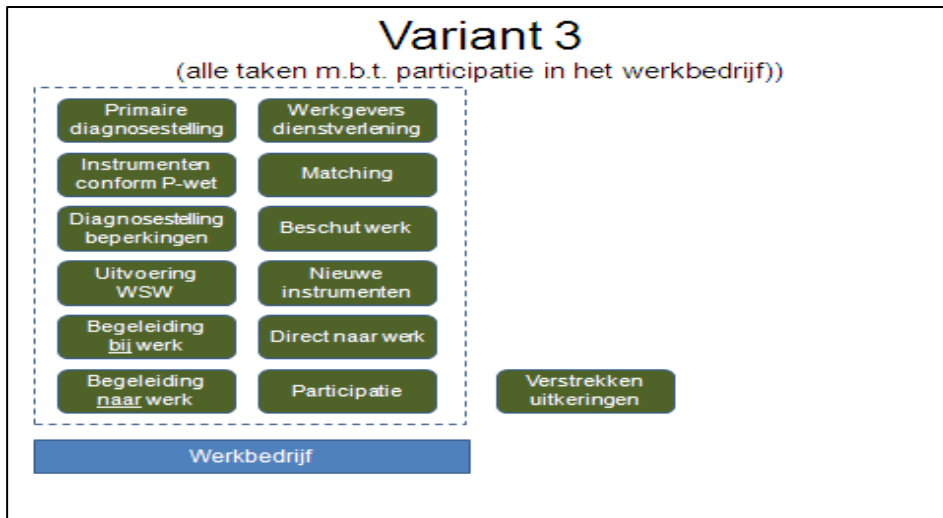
Variant 3
(alle taken m.b.t. participatie in het werkbedrijf))

Primaire diagnosestelling

Werkgevers dienstverlening

Instrumenten conform P-wet

Matching

Diagnosestelling beperkingen

Beschut werk

Uitvoering WSW

Nieuwe instrumenten

Begeleiding bij werk

Direct naar werk

Begeleiding naar werk

Participatie

Verstrekken uitkeringen

Werkbedrijf